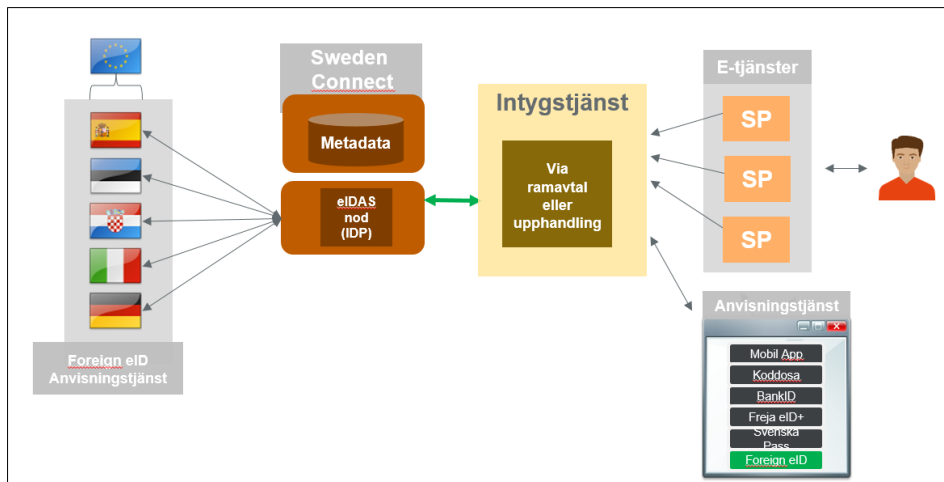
Sweden Connect

Metadata

eIDAS nod (IDP)

Intygstjänst

Via ramavtal eller upphandling

E-tjänster

SP

SP

SP

Foreign eID Anvisningstjänst

Anvisningstjänst

Mobil App

Koddosa

BankID

Freja eID+

Svenska Pass

Foreign eID